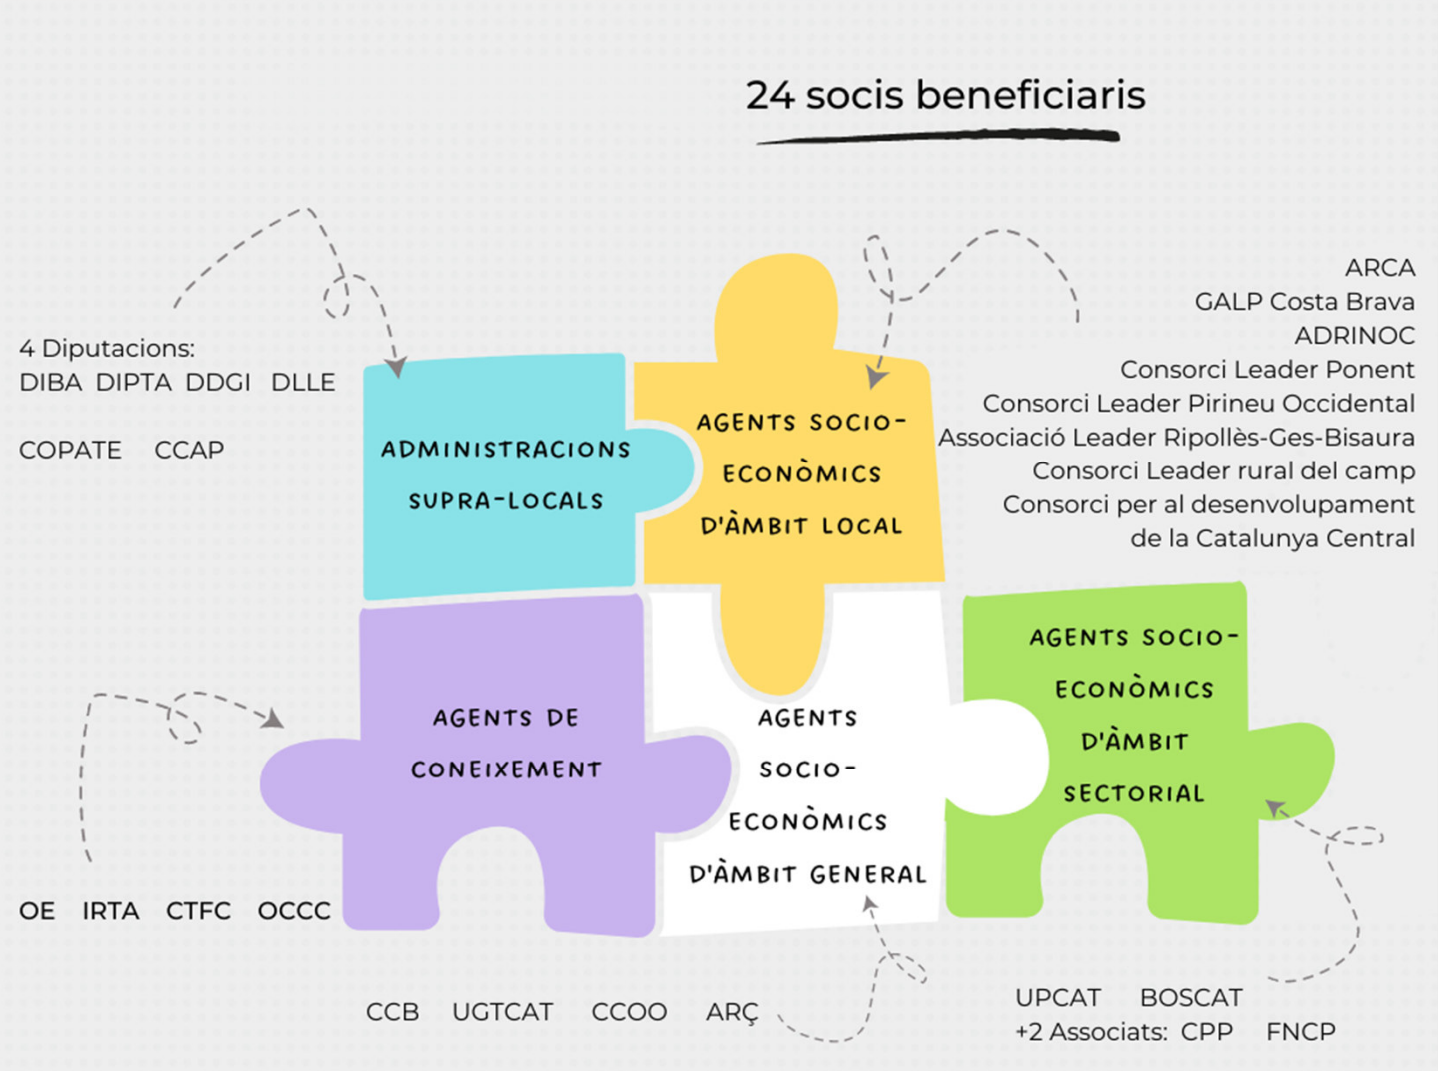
24 socis beneficiaris

4 Diputacions:
DIBA DIPTA DDGI DLLE

COPATE CCAP

ADMINISTRACIONS SUPRA-LOCALS

AGENTS SOCIO-ECONÒMICS D'ÀMBIT LOCAL

ARCA
GALP Costa Brava
ADRINOC
Consorci Leader Ponent
Consorci Leader Pirineu Occidental
Associació Leader Ripollès-Ges-Bisaura
Consorci Leader rural del camp
Consorci per al desenvolupament de la Catalunya Central

AGENTS DE CONEIXEMENT

AGENTS SOCIO-ECONÒMICS D'ÀMBIT GENERAL

AGENTS SOCIO-ECONÒMICS D'ÀMBIT SECTORIAL

OE IRTA CTFC OCCC

CCB UGTCAT CCOO ARÇ

UPCAT BOSCAT
+2 Associats: CPP FNCP